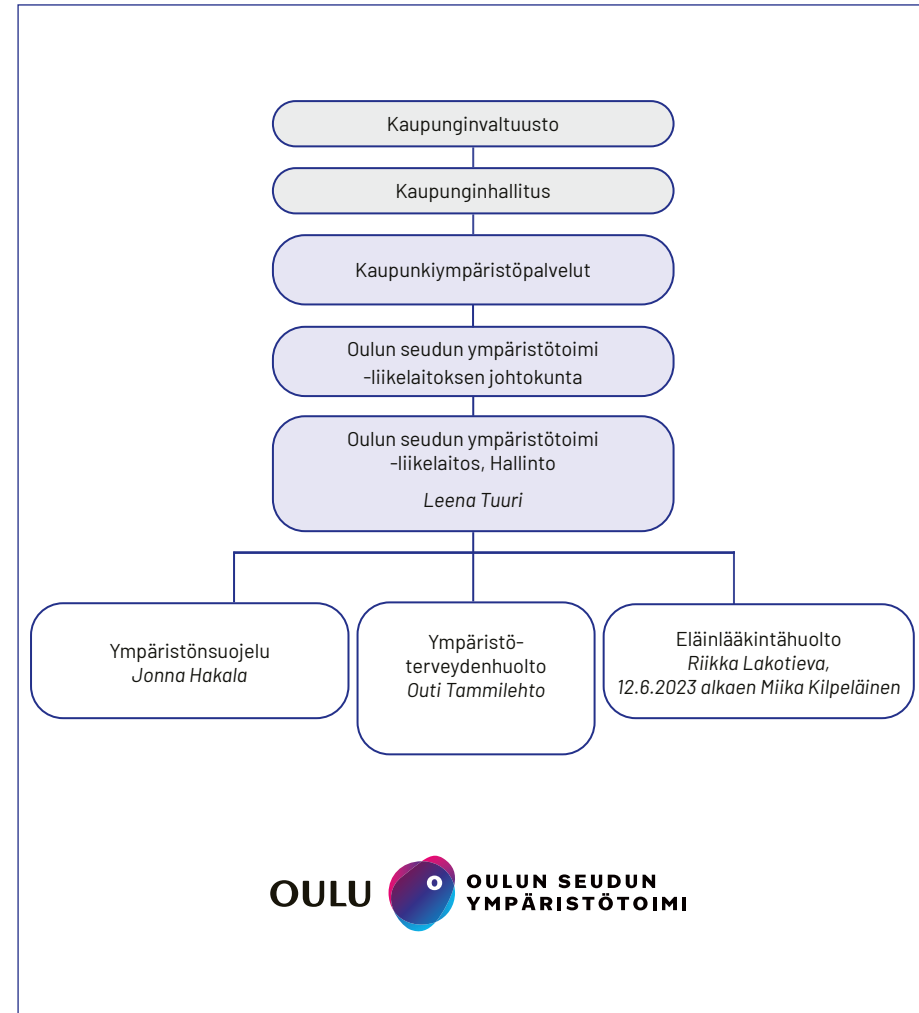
Kaupunginvaltuusto

Kaupunginhallitus

Kaupunkiympäristöpalvelut

Oulun seudun ympäristötoimi -liikelaitoksen johtokunta

Oulun seudun ympäristötoimi -liikelaitos, Hallinto

*Leena Tuuri*

Ympäristönsuojelu
*Jonna Hakala*

Ympäristöterveydenhuolto
*Outi Tammilehto*

Eläinlääkintähuolto
*Riikka Lakotieva, 12.6.2023 alkaen Miika Kilpeläinen*

OULU

OULUN SEUDUN YMPÄRISTÖTOIMI